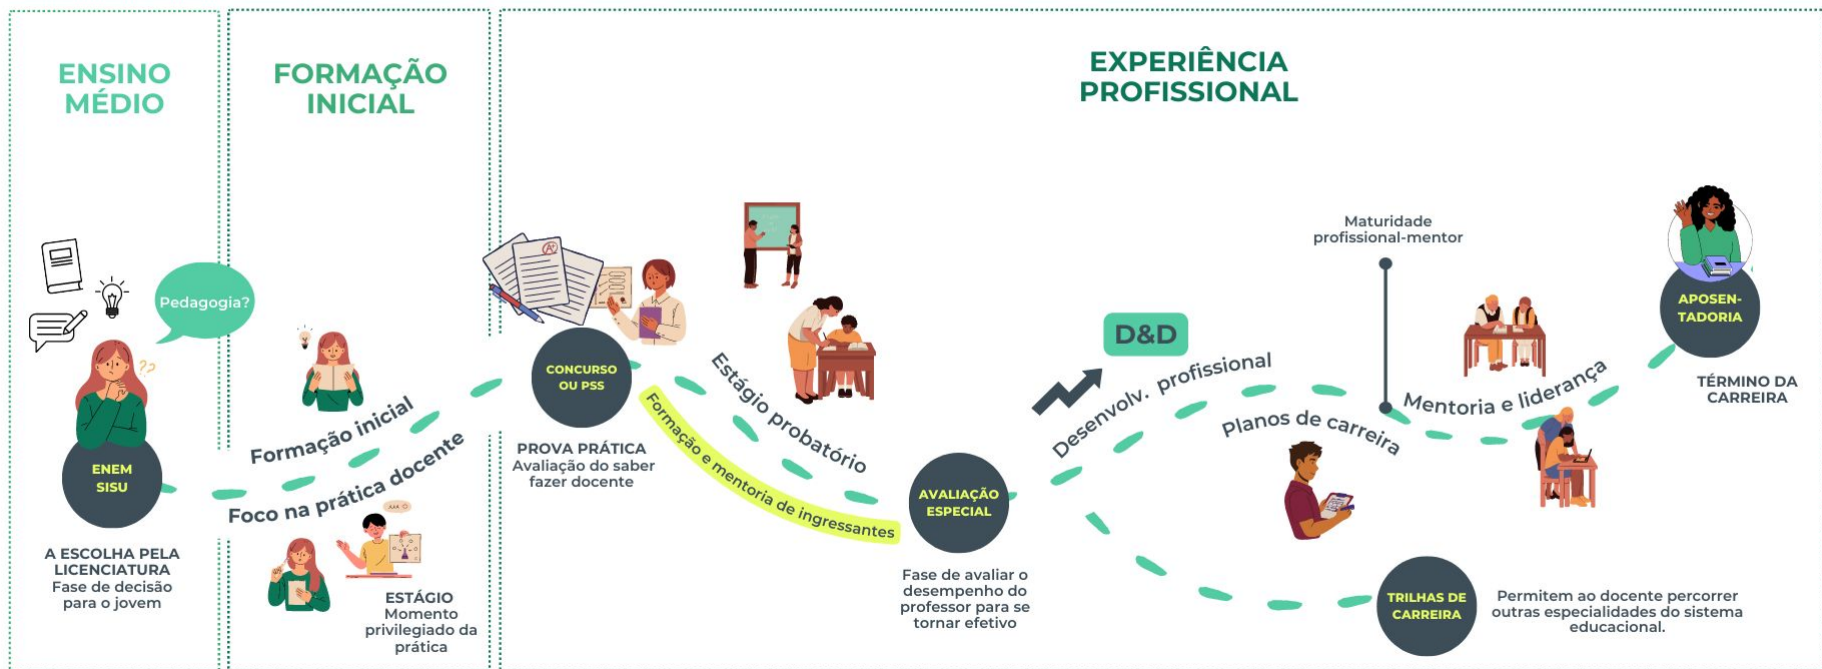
ENSINO MÉDIO

FORMAÇÃO INICIAL

EXPERIÊNCIA PROFISSIONAL

Pedagogia?

ENEM SISU

A ESCOLHA PELA LICENCIATURA
Fase de decisão para o jovem

Formação inicial

Foco na prática docente

ESTÁGIO
Momento privilegiado da prática

CONCURSO OU PSS

PROVA PRÁTICA
Avaliação do saber fazer docente

Estágio probatório

Formação e mentoria de ingressantes

AVALIAÇÃO ESPECIAL

Fase de avaliar o desempenho do professor para se tornar efetivo

D&D

Desenvolv. profissional

Planos de carreira

Maturidade profissional-mentor

Mentoria e liderança

TRILHAS DE CARREIRA

Permitem ao docente percorrer outras especialidades do sistema educacional.

APOSEN-TADORIA

TÉRMINO DA CARREIRA